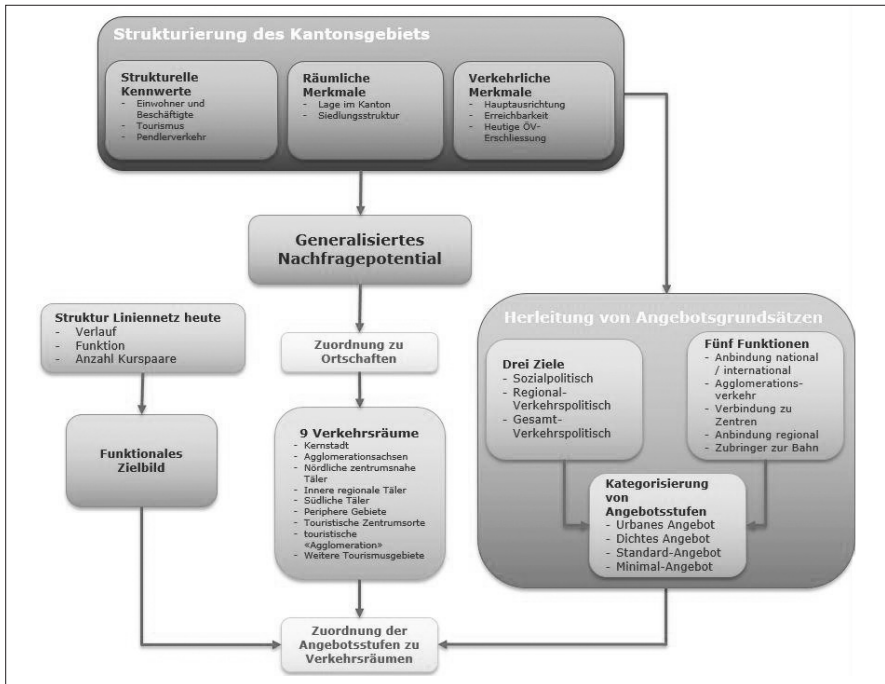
Strukturierung des Kantonsgebiets

Strukturelle Kennwerte
- Einwohner und Beschäftigte
- Tourismus
- Pendlerverkehr

Räumliche Merkmale
- Lage im Kanton
- Siedlungsstruktur

Verkehrliche Merkmale
- Hauptausrichtung
- Erreichbarkeit
- Heutige ÖV-Erschliessung

Generalisiertes Nachfragepotential

Struktur Liniennetz heute
- Verlauf
- Funktion
- Anzahl Kurspaare

Funktionales Zielbild

Zuordnung zu Ortschaften

9 Verkehrsräume
- Kernstadt
- Agglomerationsachsen
- Nördliche zentrumsnahe Täler
- Innere regionale Täler
- Südliche Täler
- Periphere Gebiete
- Touristische Zentrumsorte
- touristische «Agglomeration»
- Weitere Tourismusgebiete

Herleitung von Angebotsgrundsätzen

Drei Ziele
- Sozialpolitisch
- Regional-Verkehrspolitisch
- Gesamt-Verkehrspolitisch

Fünf Funktionen
- Anbindung national / international
- Agglomerationsverkehr
- Verbindung zu Zentren
- Anbindung regional
- Zubringer zur Bahn

Kategorisierung von Angebotsstufen
- Urbanes Angebot
- Dichtes Angebot
- Standard-Angebot
- Minimal-Angebot

Zuordnung der Angebotsstufen zu Verkehrsräumen